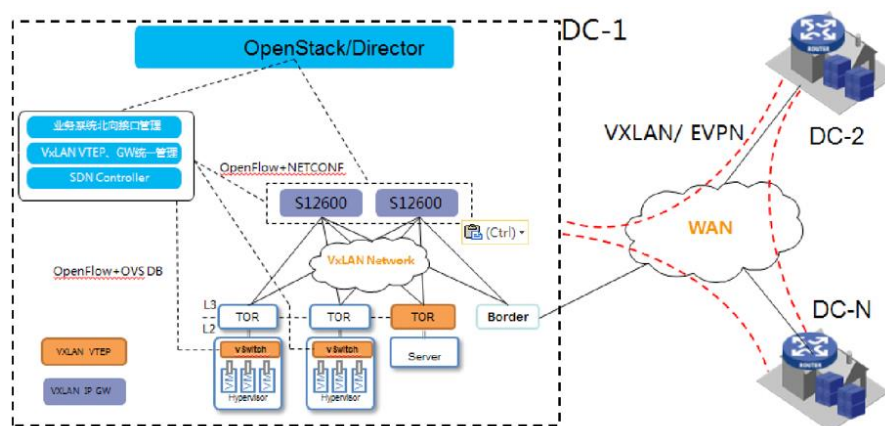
DC-1

OpenStack/Director

业务系统北向接口管理

VxLAN VTEP、GW统一管理

SDN Controller

OpenFlow+NETCONF

S12600

S12600

(Ctrl)

VxLAN Network

OpenFlow+OVS DB

L3

L2

TOR

TOR

TOR

Border

vSwitch

vSwitch

Server

VM VM VM

VM VM VM

Hypervisor

Hypervisor

VXLAN VTEP

VXLAN IP GW

VXLAN/ EVPN

WAN

DC-2

DC-N

ROUTER

ROUTER